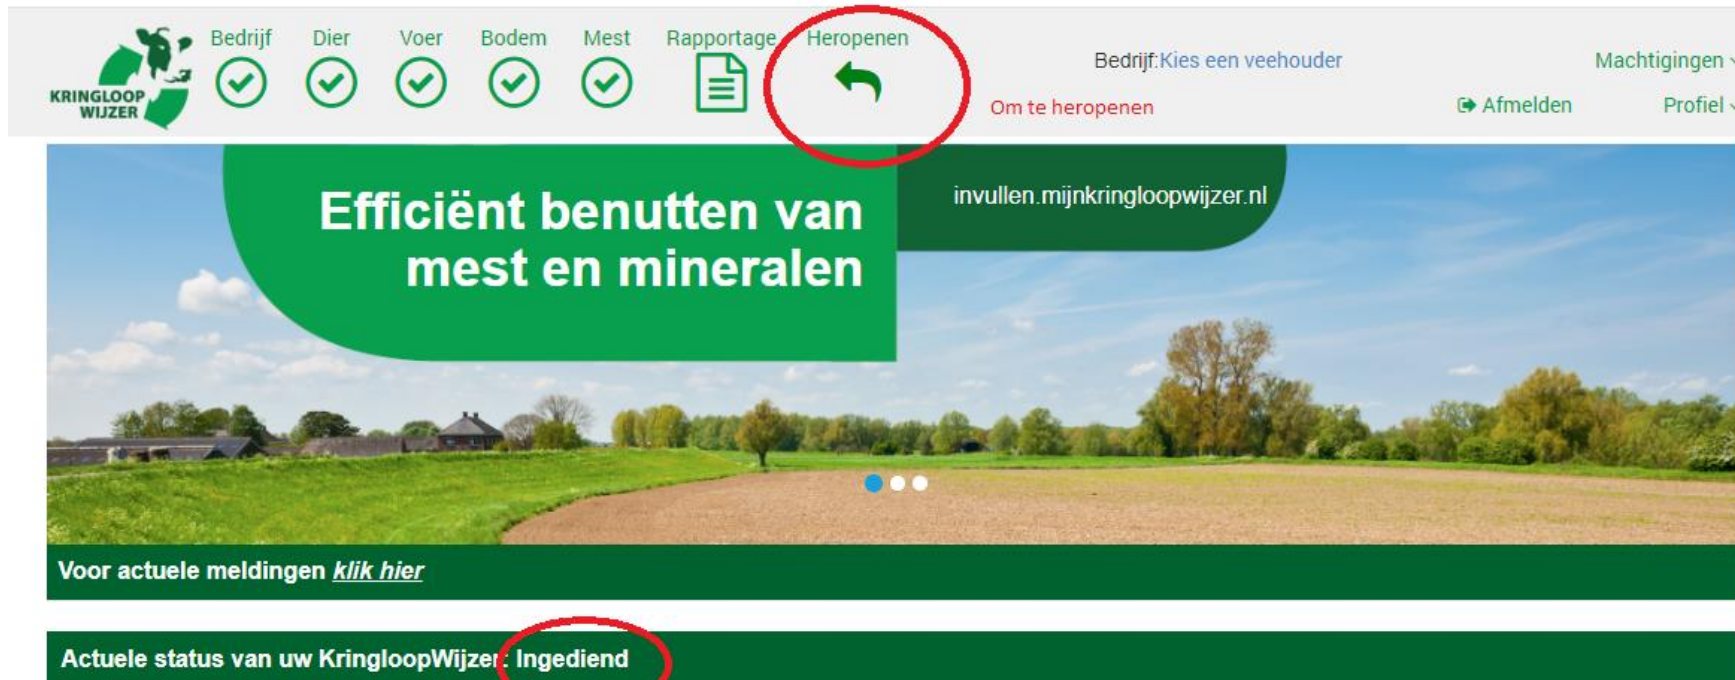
KRINGLOOP WIJZER

Bedrijf Dier Voer Bodem Mest Rapportage Heropenen

Bedrijf: Kies een veehouder

Machtigingen

Om te heropenen

Afmelden

Profiel

Efficiënt benutten van mest en mineralen

invullen.mijnkringloopwijzer.nl

Voor actuele meldingen *klik hier*

Actuele status van uw KringloopWijzer: Ingediend